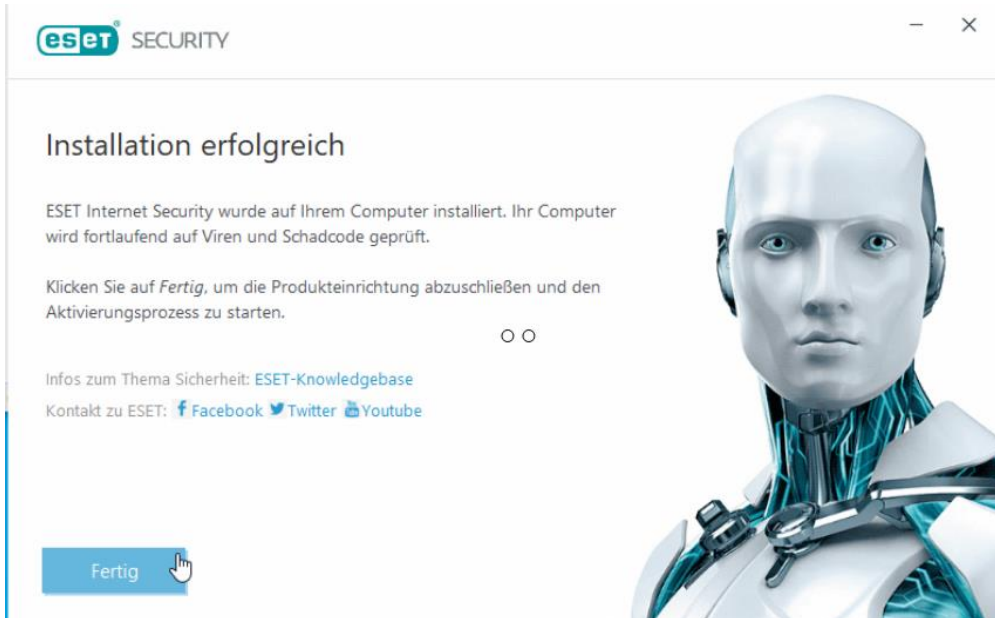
ESET SECURITY

–
×

Installation erfolgreich

ESET Internet Security wurde auf Ihrem Computer installiert. Ihr Computer wird fortlaufend auf Viren und Schadcode geprüft.

Klicken Sie auf *Fertig*, um die Produkteinrichtung abzuschließen und den Aktivierungsprozess zu starten.

Infos zum Thema Sicherheit: ESET-Knowledgebase
Kontakt zu ESET: Facebook Twitter Youtube

Fertig